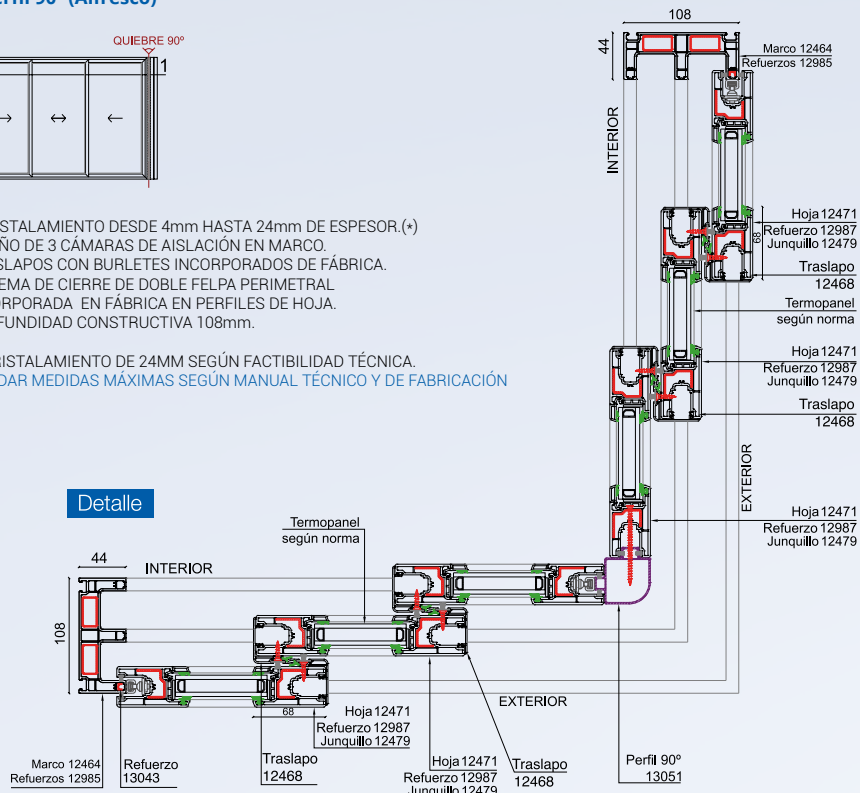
rfil 90° (Alfresco)

QUIEBRE 90°

1

→ ↔ ←

STALAMIENTO DESDE 4mm HASTA 24mm DE ESPESOR.(*)
ÑO DE 3 CÁMARAS DE AISLACIÓN EN MARCO.
SLAPOS CON BURLETES INCORPORADOS DE FÁBRICA.
EMA DE CIERRE DE DOBLE FELPA PERIMETRAL
RPORADA EN FÁBRICA EN PERFILES DE HOJA.
FUNDIDAD CONSTRUCTIVA 108mm.

ISTALAMIENTO DE 24MM SEGÚN FACTIBILIDAD TÉCNICA.
DAR MEDIDAS MÁXIMAS SEGÚN MANUAL TÉCNICO Y DE FABRICACIÓN

108

44

Marco 12464
Refuerzos 12985

INTERIOR

Hoja 12471
Refuerzo 12987
Junquillo 12479

68

Traslapo
12468

Termopanel
según norma

Hoja 12471
Refuerzo 12987
Junquillo 12479

Traslapo
12468

EXTERIOR

Hoja 12471
Refuerzo 12987
Junquillo 12479

Detalle

Termopanel
según norma

44

INTERIOR

108

68

Hoja 12471
Refuerzo 12987
Junquillo 12479

EXTERIOR

Marco 12464
Refuerzos 12985

Refuerzo
13043

Traslapo
12468

Hoja 12471
Refuerzo 12987
Junquillo 12479

Traslapo
12468

Perfil 90°
13051